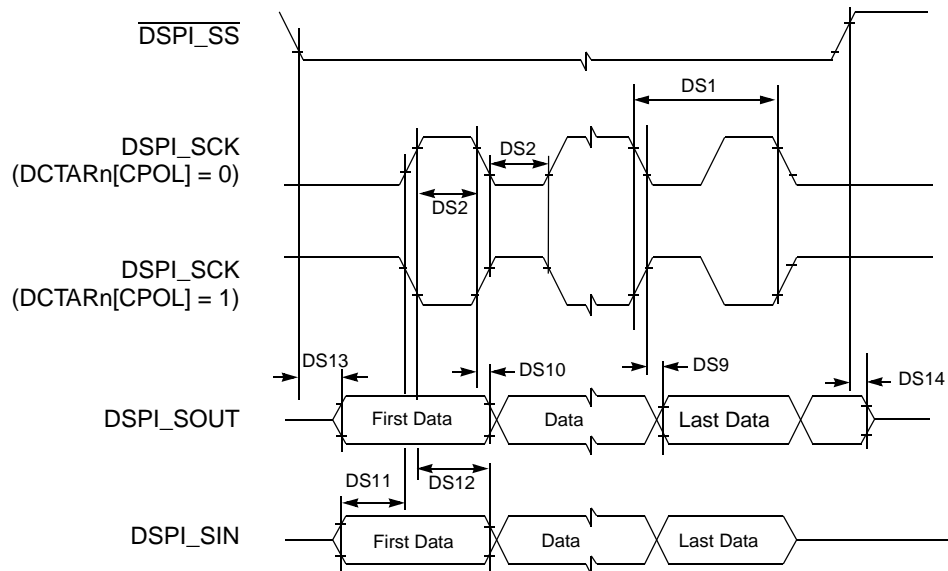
$\overline{\text{DSPI\_SS}}$

DS1

DSPI_SCK (DCTARn[CPOL] = 0)

DS2

DS2

DSPI_SCK (DCTARn[CPOL] = 1)

DS13

DS10

DS9

DS14

DSPI_SOUT

First Data

Data

Last Data

DS11

DS12

DSPI_SIN

First Data

Data

Last Data